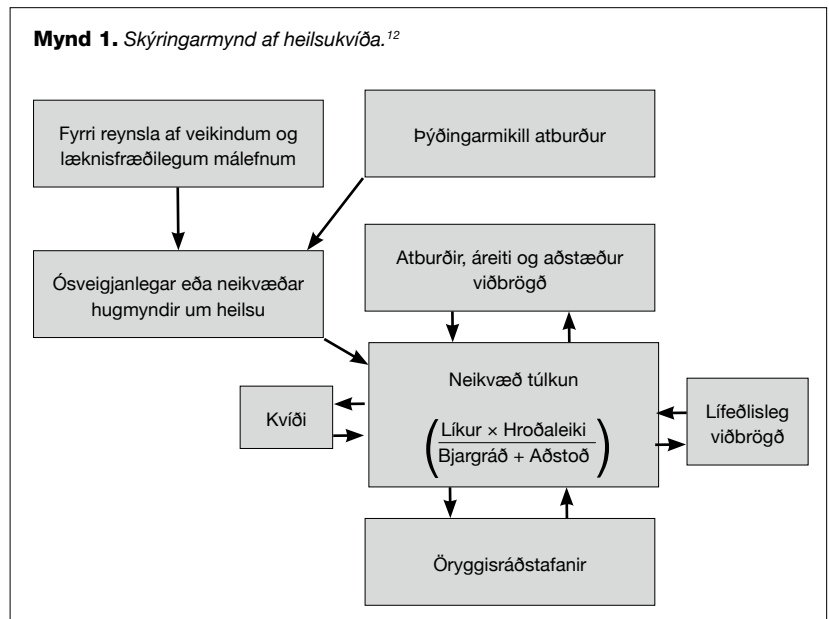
**Mynd 1.** *Skýringarmynd af heilsukvíða.¹²*

Fyrri reynsla af veikindum og læknisfræðilegum málefnum

Þýðingarmikill atburður

Ósveigjanlegar eða neikvæðar hugmyndir um heilsu

Atburðir, áreiti og aðstæður viðbrögð

Kvíði

Neikvæð túlkun

$\left(\frac{\text{Líkur} \times \text{Hroðaleiki}}{\text{Bjargráð} + \text{Aðstoð}}\right)$

Lífeðlisleg viðbrögð

Öryggisráðstafanir